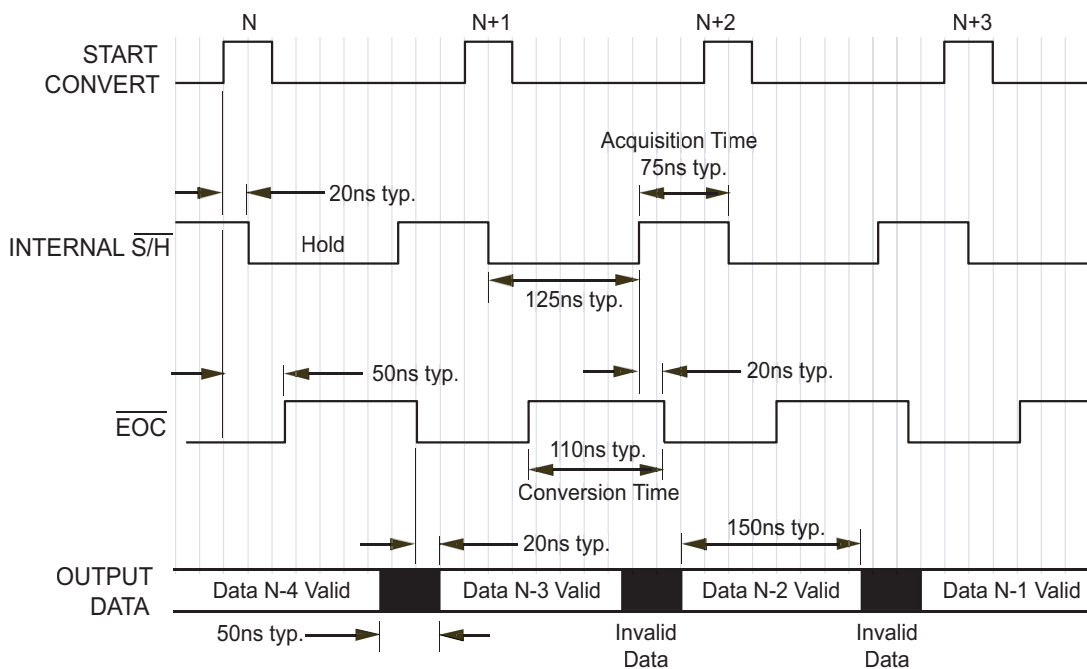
N

N+1

N+2

N+3

START CONVERT

Acquisition Time 75ns typ.

20ns typ.

INTERNAL $\overline{S/H}$

Hold

125ns typ.

50ns typ.

20ns typ.

$\overline{EOC}$

110ns typ.

Conversion Time

20ns typ.

150ns typ.

OUTPUT DATA

Data N-4 Valid

Data N-3 Valid

Data N-2 Valid

Data N-1 Valid

50ns typ.

Invalid Data

Invalid Data